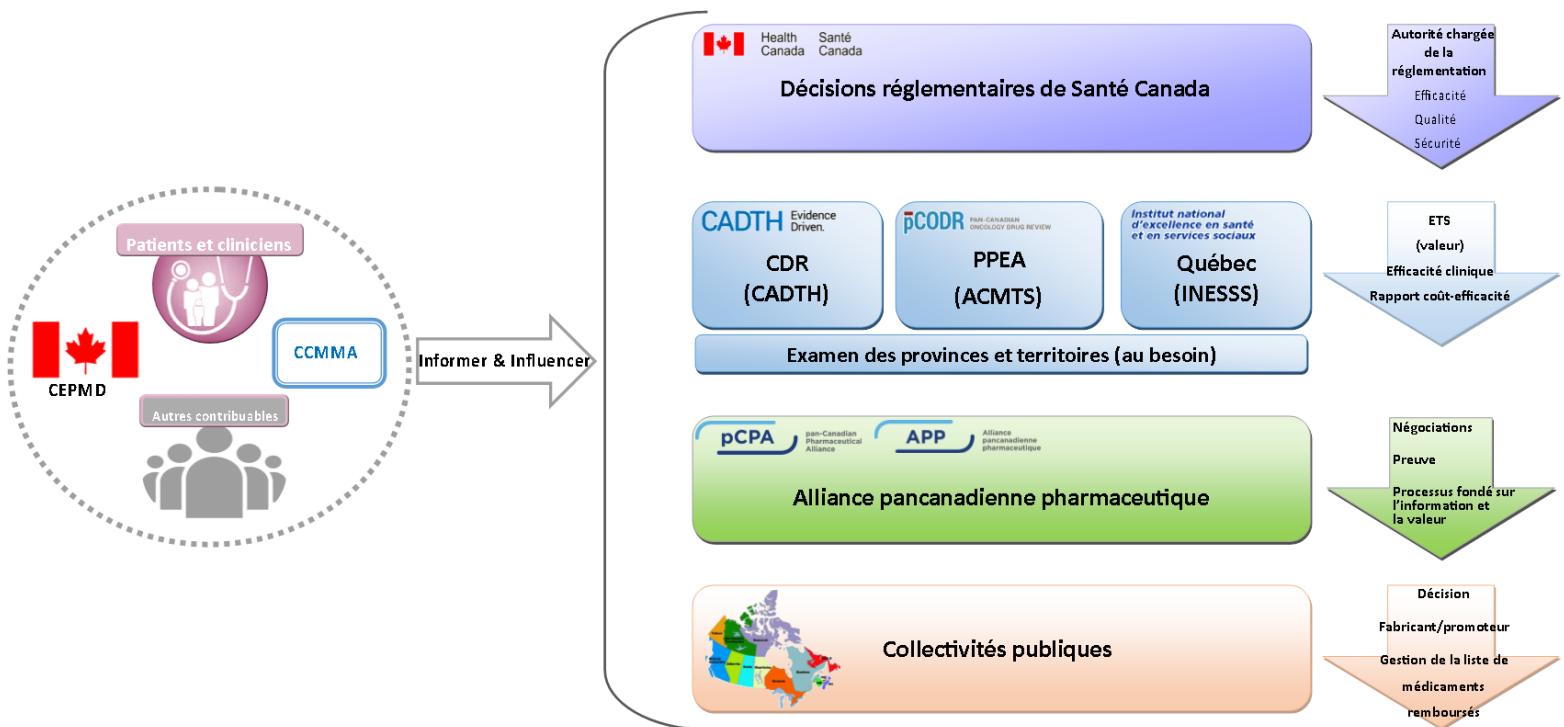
Patients et cliniciens

CCMMA

CEPMD

Autres contribuables

Informer & Influencer

Health Canada Santé Canada

Décisions réglementaires de Santé Canada

Autorité chargée de la réglementation
Efficacité
Qualité
Sécurité

CADTH Evidence Driven.
CDR (CADTH)

pCODR PAN-CANADIAN ONCOLOGY DRUG REVIEW
PPEA (ACMTS)

Institut national d'excellence en santé et en services sociaux
Québec (INESSS)

Examen des provinces et territoires (au besoin)

ETS
(valeur)
Efficacité clinique
Rapport coût-efficacité

pCPA pan-Canadian Pharmaceutical Alliance
APP Alliance pancanadienne pharmaceutique

Alliance pancanadienne pharmaceutique

Négociations
Preuve
Processus fondé sur l'information et la valeur

Collectivités publiques

Décision
Fabricant/promoteur
Gestion de la liste de médicaments remboursés